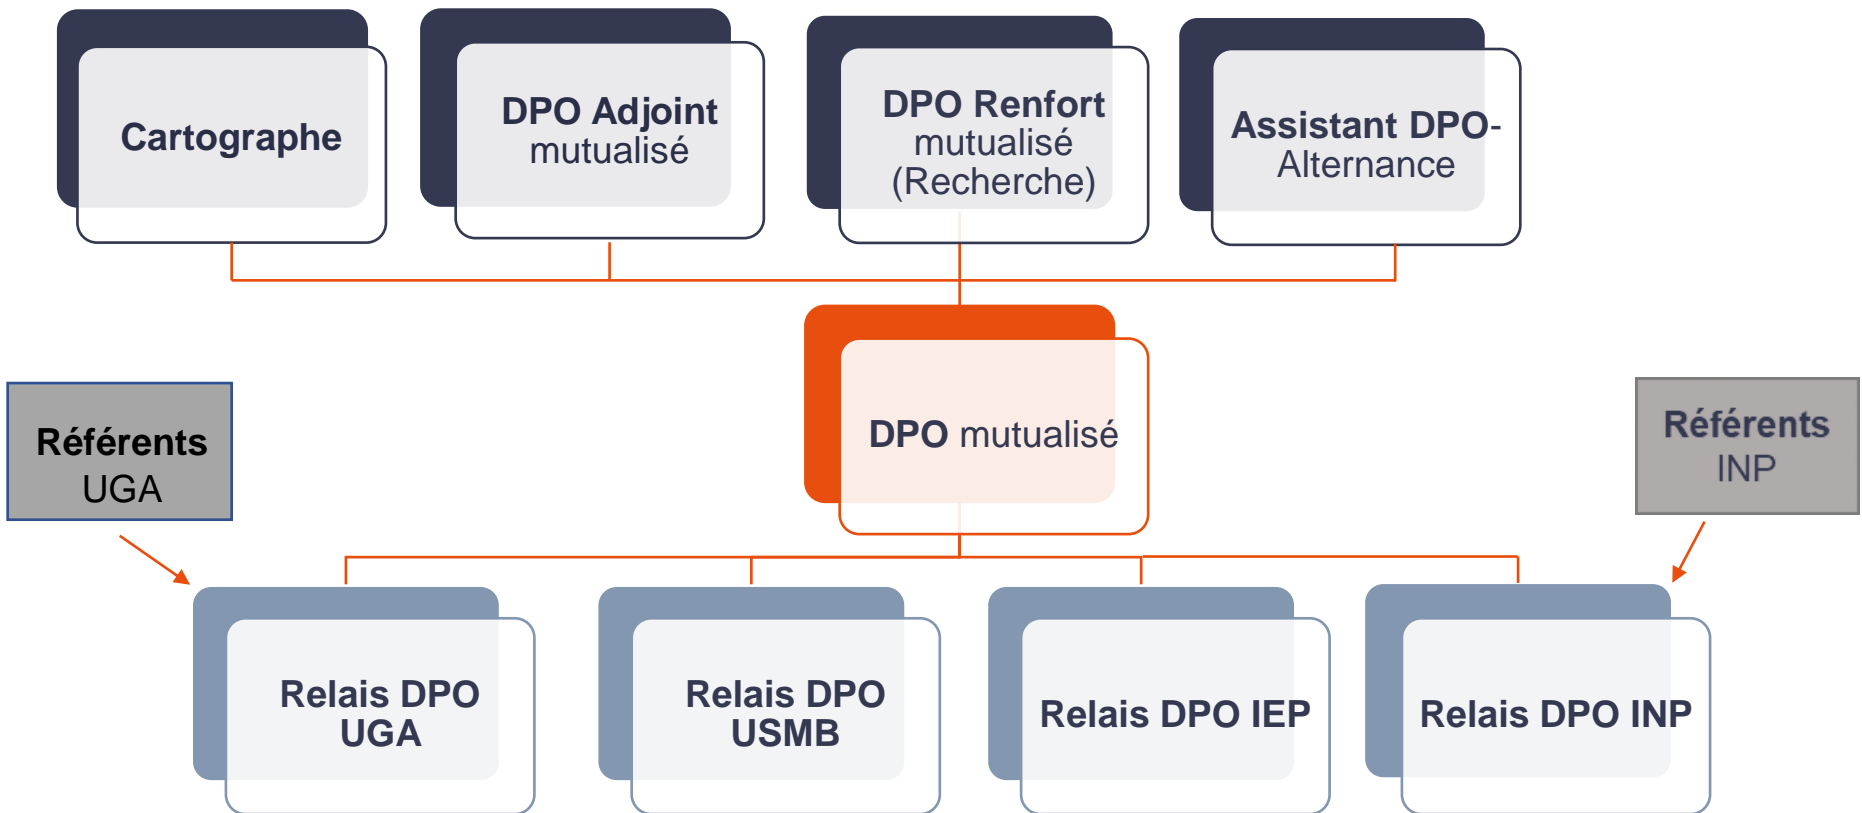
Cartographe

DPO Adjoint mutualisé

DPO Renfort mutualisé (Recherche)

Assistant DPO-Alternance

DPO mutualisé

Référents UGA

Référents INP

Relais DPO UGA

Relais DPO USMB

Relais DPO IEP

Relais DPO INP